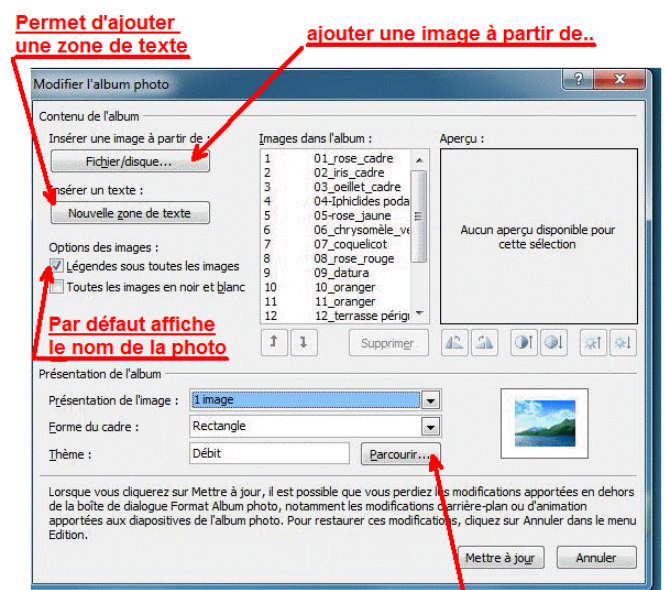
Permet d'ajouter une zone de texte

ajouter une image à partir de..

Modifier l'album photo

Contenu de l'album

Insérer une image à partir de :

Fichier/disque...

Insérer un texte :

Nouvelle zone de texte

Options des images :

Légendes sous toutes les images

Toutes les images en noir et blanc

Par défaut affiche le nom de la photo

Images dans l'album :

| | |
|---|---|
| 1 | 01_rose_cadre |
| 2 | 02_iris_cadre |
| 3 | 03_oeillet_cadre |
| 4 | 04-Iphiclides poda |
| 5 | 05-rose_jaune |
| 6 | 06_chrysomèle_ve |
| 7 | 07_coquelicot |
| 8 | 08_rose_rouge |
| 9 | 09_datura |
| 10 | 10_oranger |
| 11 | 11_oranger |
| 12 | 12_terrasse périg |

Supprimer

Aperçu :

Aucun aperçu disponible pour cette sélection

Présentation de l'album

Présentation de l'image : 1 image

Forme du cadre : Rectangle

Thème : Débit

Parcourir...

Lorsque vous cliquerez sur Mettre à jour, il est possible que vous perdiez les modifications apportées en dehors de la boîte de dialogue Format Album photo, notamment les modifications d'arrière-plan ou d'animation apportées aux diapositives de l'album photo. Pour restaurer ces modifications, cliquez sur Annuler dans le menu Edition.

Mettre à jour

Annuler